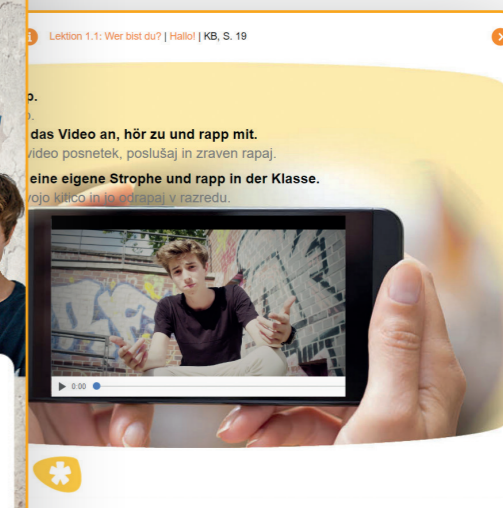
Lektion 1.1: Wer bist du? | Hallo! | KB, S. 19

o.
o.
das Video an, hör zu und rapp mit.
video posnetek, poslušaj in zraven rapaj.
eine eigene Strophe und rapp in der Klasse.
vojo kitico in jo odrapaj v razredu.

0:00